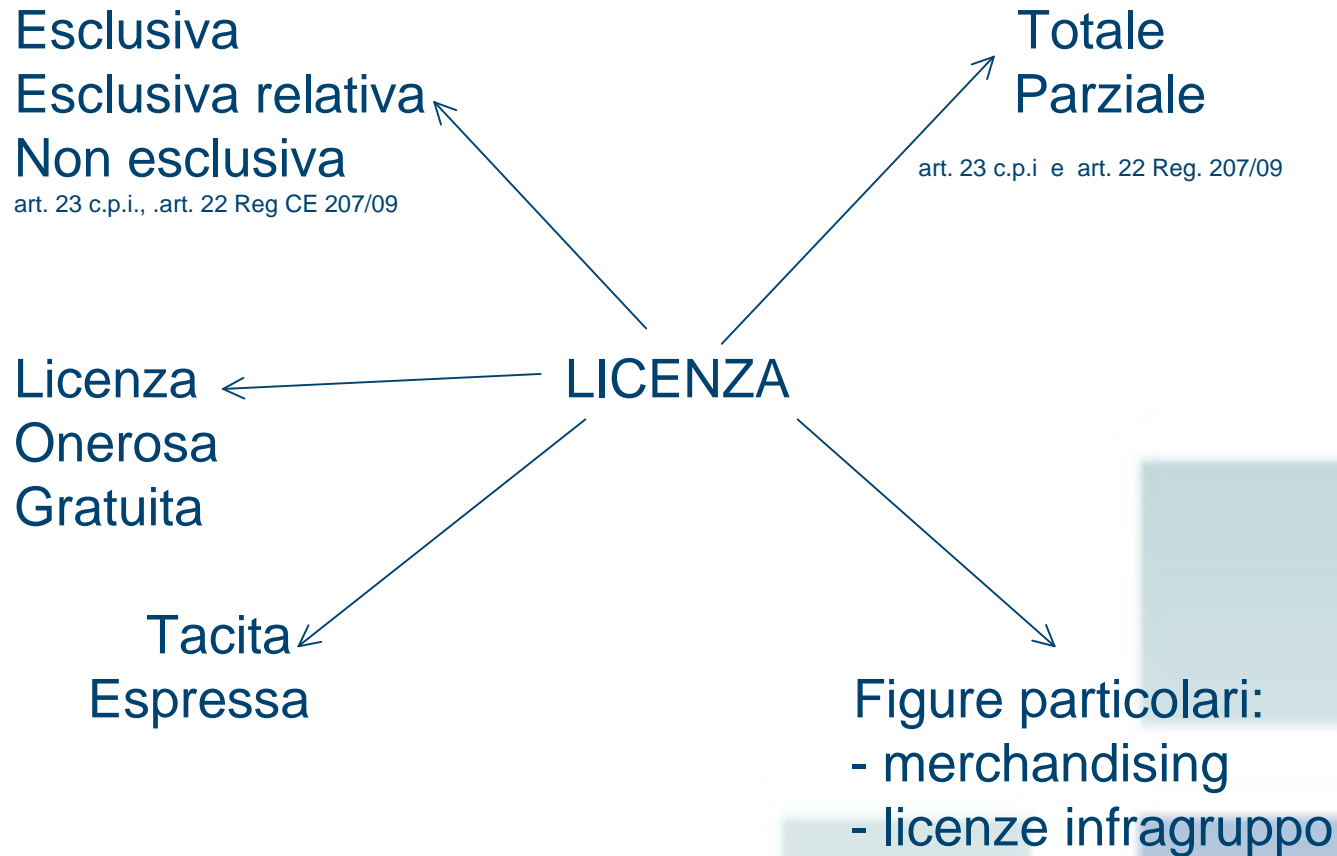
Esclusiva
Esclusiva relativa
Non esclusiva
art. 23 c.p.i., .art. 22 Reg CE 207/09

Totale
Parziale
art. 23 c.p.i e art. 22 Reg. 207/09

LICENZA

Licenza
Onerosa
Gratuita

Tacita
Espressa

Figure particolari:
- merchandising
- licenze infragruppo